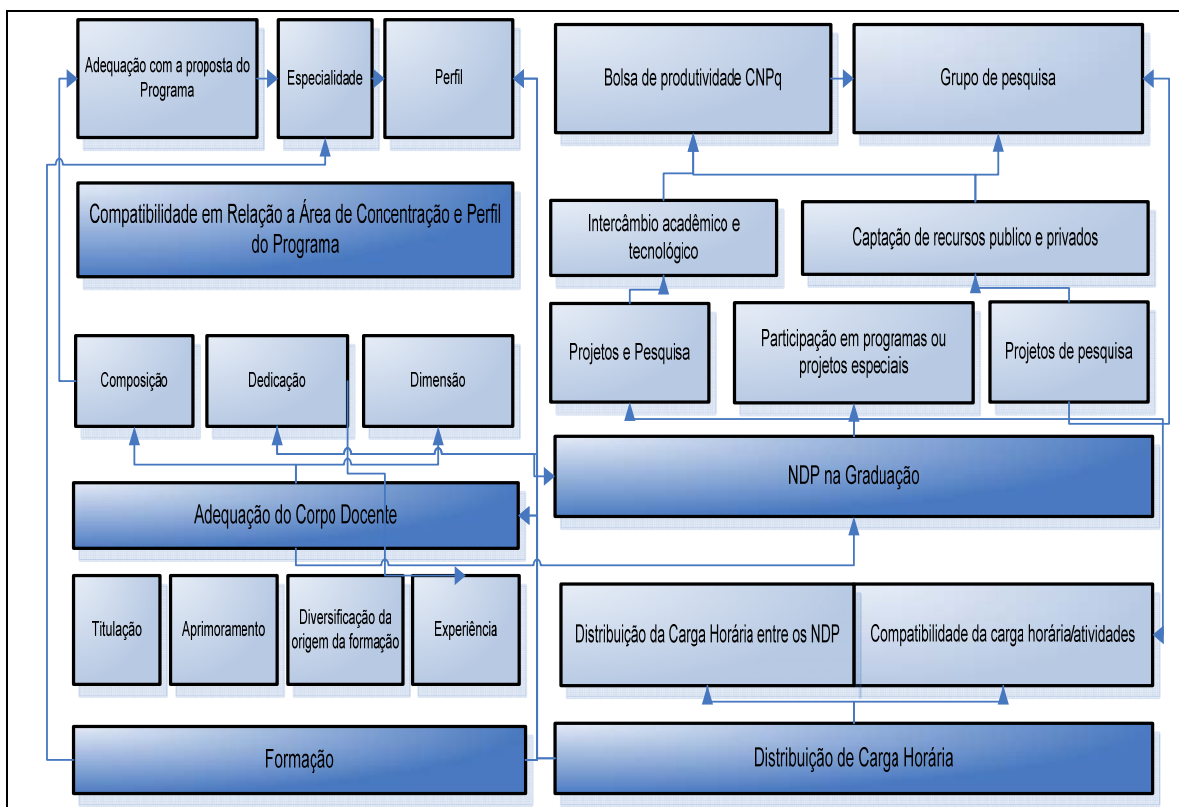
Adequação com a proposta do Programa

Especialidade

Perfil

Bolsa de produtividade CNPq

Grupo de pesquisa

Compatibilidade em Relação a Área de Concentração e Perfil do Programa

Intercâmbio acadêmico e tecnológico

Captação de recursos publico e privados

Projetos e Pesquisa

Participação em programas ou projetos especiais

Projetos de pesquisa

Composição

Dedicação

Dimensão

NDP na Graduação

Adequação do Corpo Docente

Titulação

Aprimoramento

Diversificação da origem da formação

Experiência

Distribuição da Carga Horária entre os NDP

Compatibilidade da carga horária/atividades

Formação

Distribuição de Carga Horária